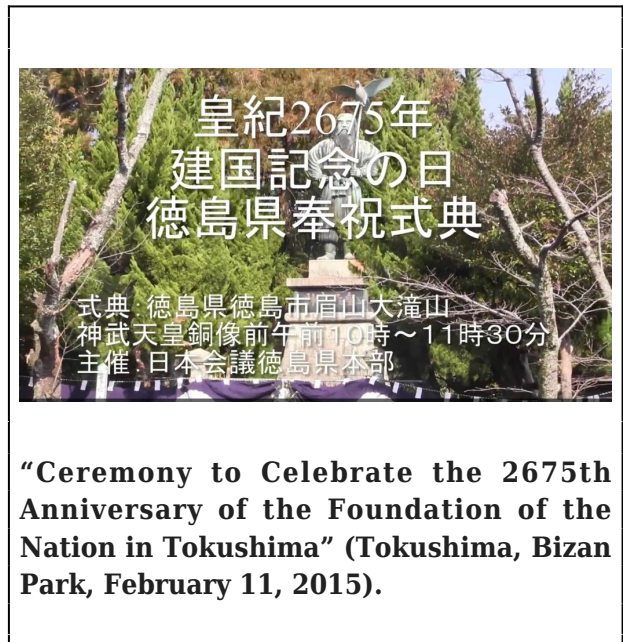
皇紀2675年
建国記念の日
徳島県奉祝式典

式典：徳島県徳島市眉山大滝山
神武天皇銅像前午前10時～11時30分
主催：日本会議徳島県本部

“Ceremony to Celebrate the 2675th Anniversary of the Foundation of the Nation in Tokushima” (Tokushima, Bizan Park, February 11, 2015).